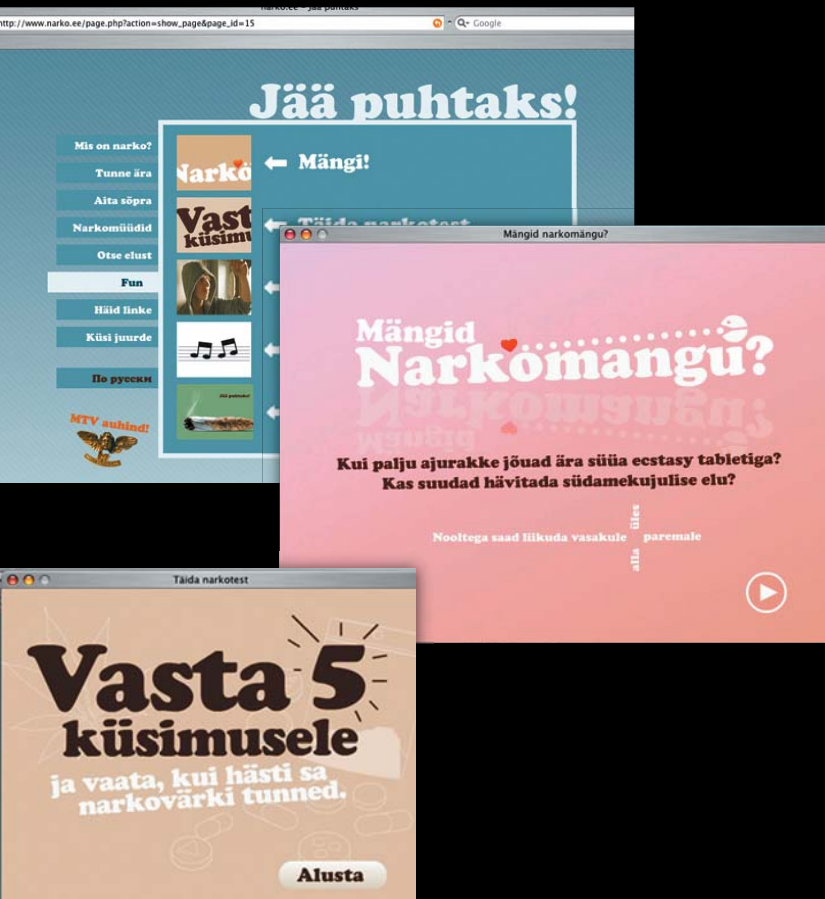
narko.ee - Jää puhtaks
http://www.narko.ee/page.php?action=show_page&page_id=15
Google

Jää puhtaks!

Mis on narko?
Tunne ära
Aita sõpra
Narkomüüdid
Otse elust
Fun
Häid linke
Küsi juurde
По русски

MTV auhind!

Narko
← Mängi!
Vasta küsimu
← Täida narkotest

Mängid narkomängu?

Mängid Narkomängu?

Kui palju ajurakke jõuad ära süüa ecstasy tabletiga?
Kas suudad hävitada südamekujulise elu?

Nooltega saad liikuda vasakule üles paremale alla

Täida narkotest

Vasta 5 küsimusele
ja vaata, kui hästi sa narkovärki tunned.

Alusta